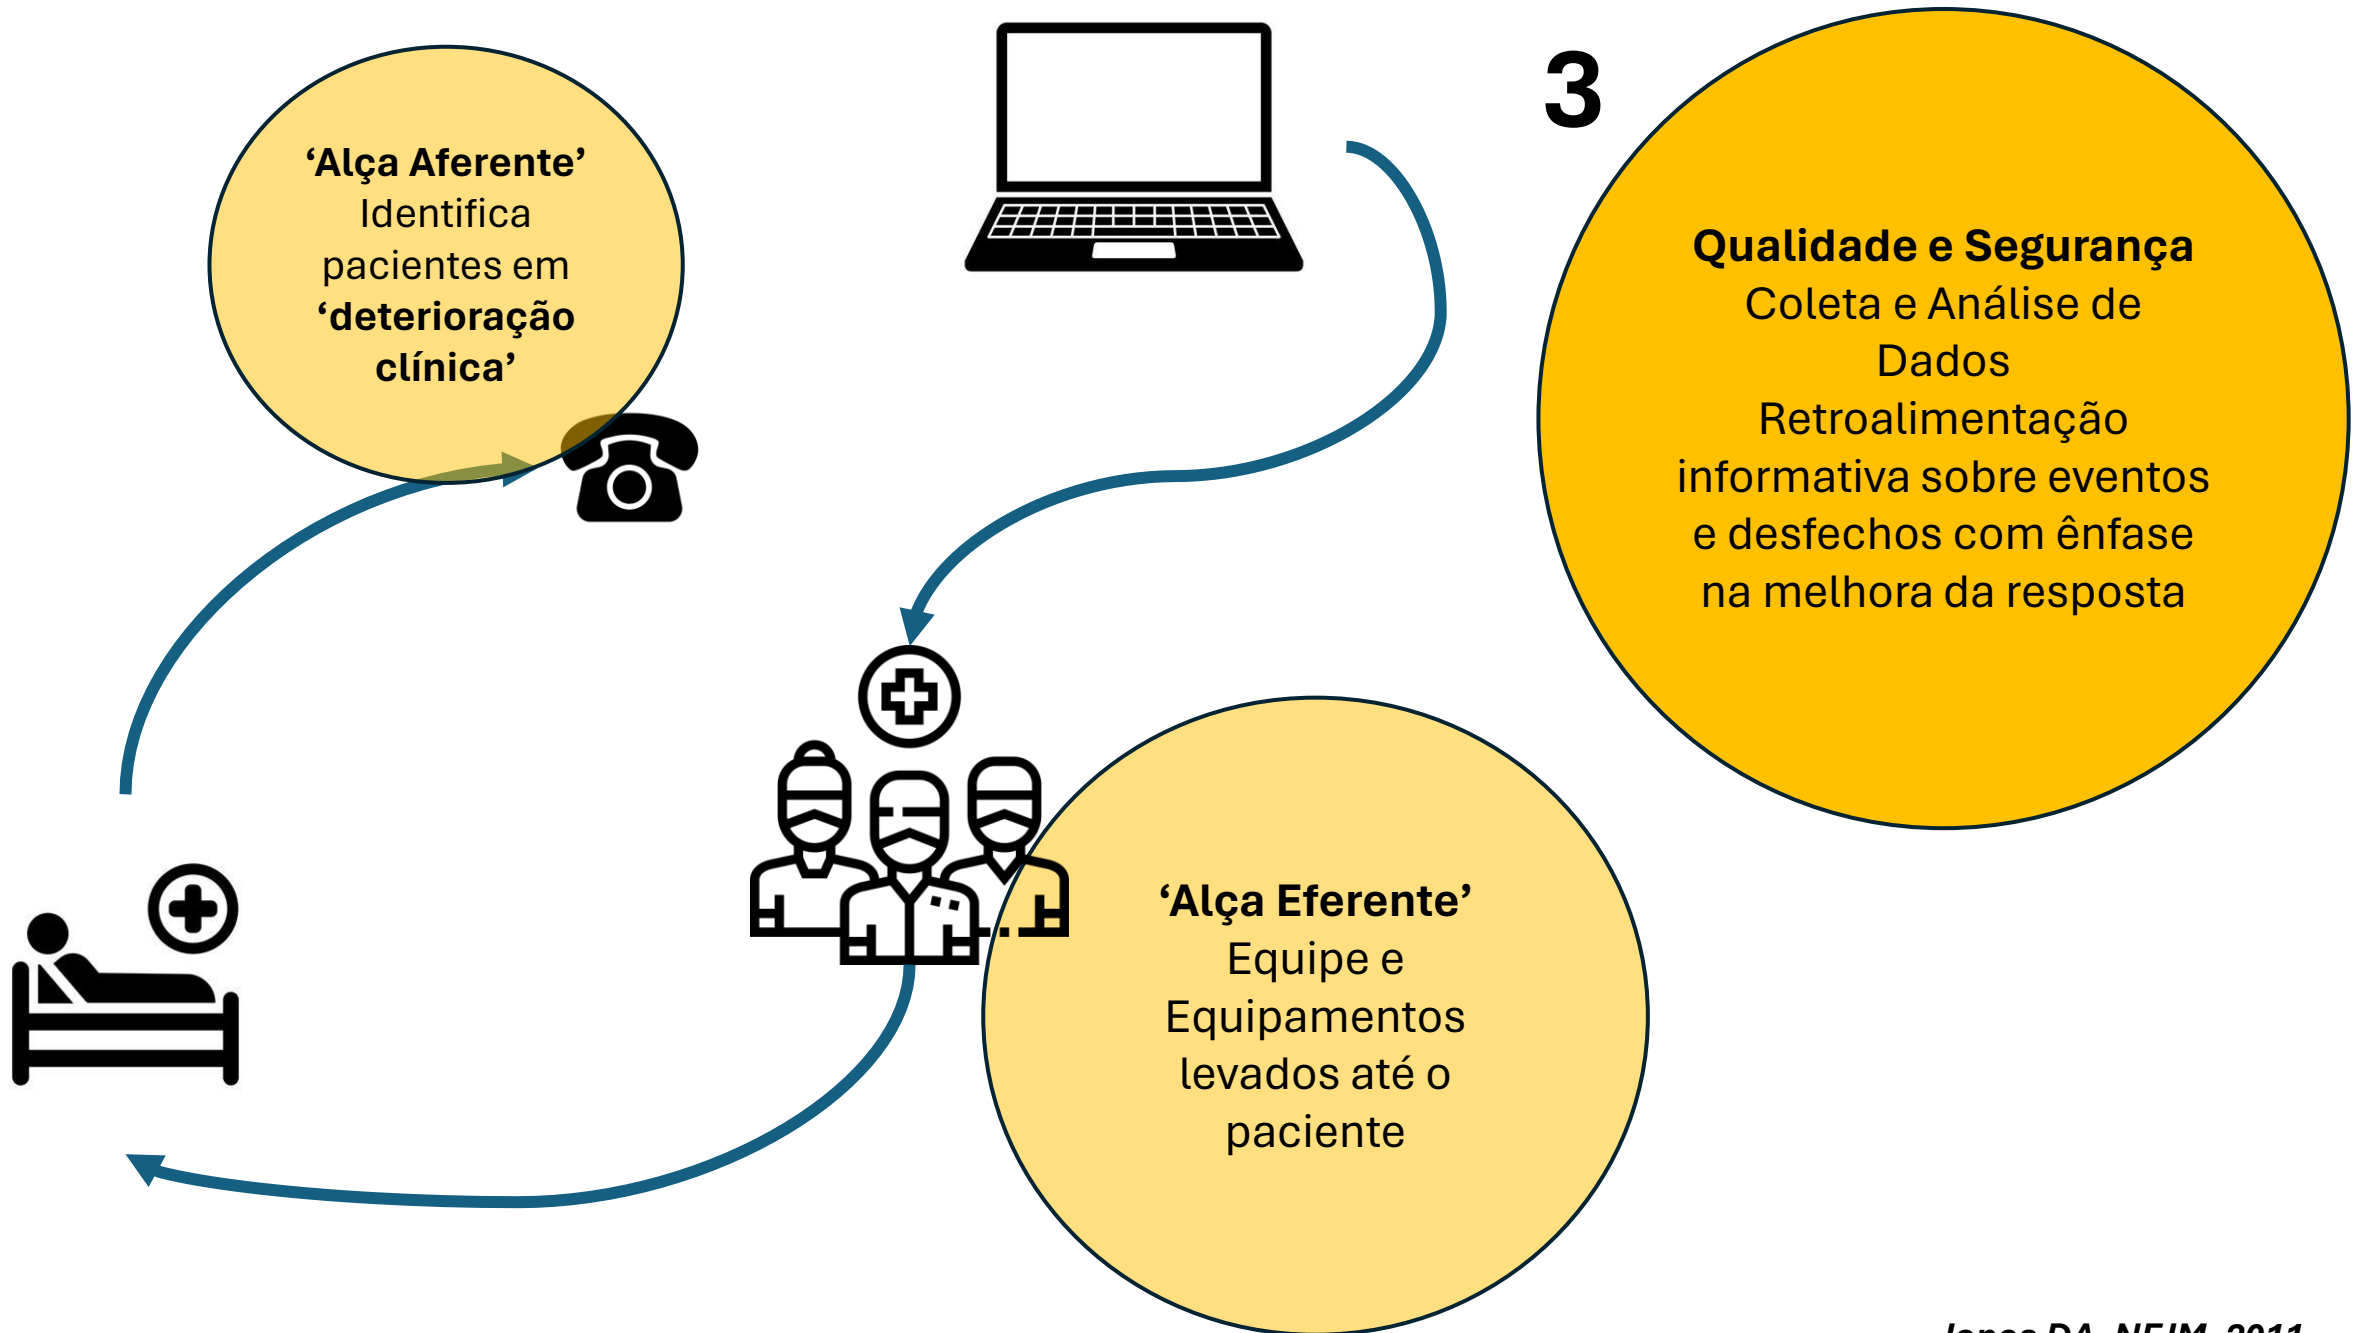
‘Alça Aferente’
Identifica pacientes em ‘deterioração clínica’

3

Qualidade e Segurança
Coleta e Análise de Dados
Retroalimentação informativa sobre eventos e desfechos com ênfase na melhora da resposta

‘Alça Eferente’
Equipe e Equipamentos levados até o paciente

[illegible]